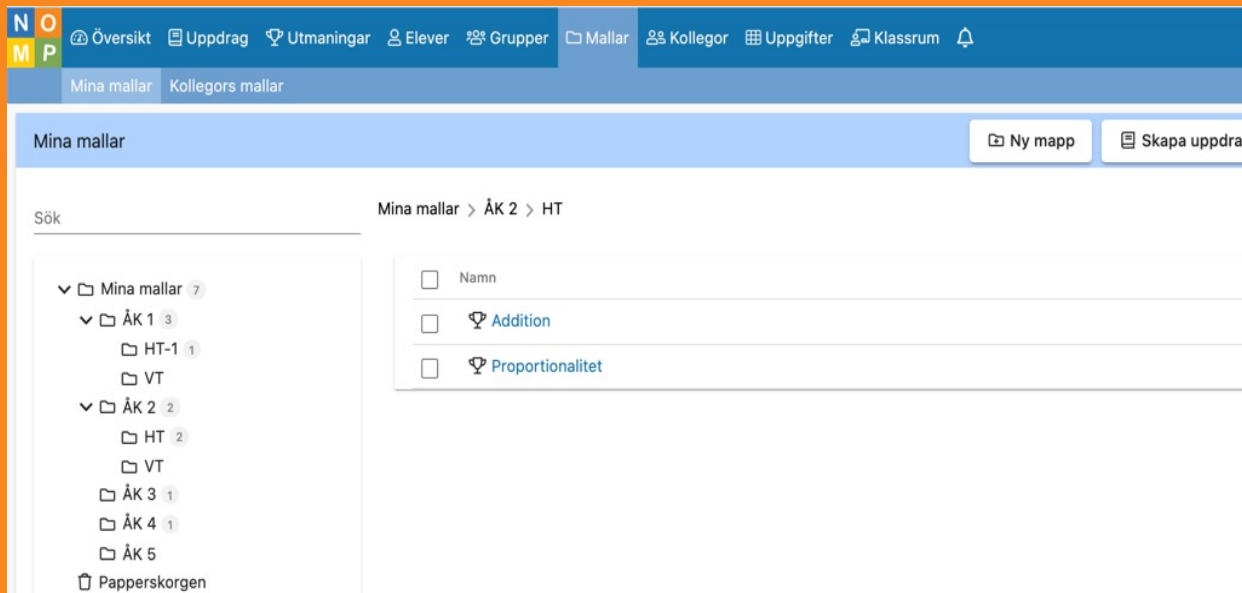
N O
M P

Översikt Uppdrag Utmaningar Elever Grupper Mallar Kollegor Uppgifter Klassrum

Mina mallar Kollegors mallar

Mina mallar

Ny mapp

Skapa uppdra

Sök

Mina mallar > ÅK 2 > HT

Mina mallar 7
ÅK 1 3
HT-1 1
VT
ÅK 2 2
HT 2
VT
ÅK 3 1
ÅK 4 1
ÅK 5
Papperskorgen

Namn
Addition
Proportionalitet